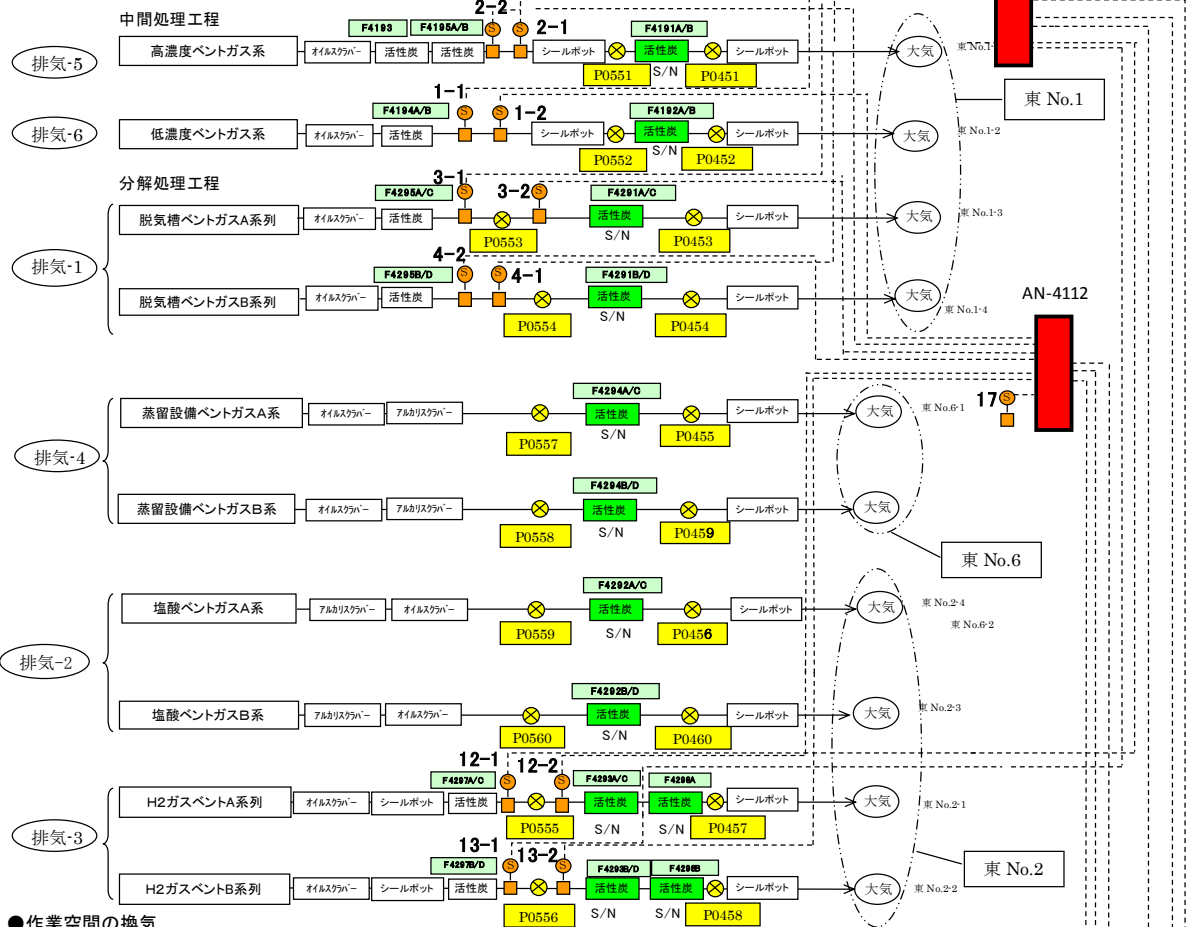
中間処理工程

2−2

F4193 F4195A/B

2−1

F4191A/B

排気-5

高濃度ベントガス系

オイルスクラバー 活性炭 活性炭

S S

シールポット

活性炭

シールポット

大気

東 No.1-

P0551 S/N P0451

東 No.1

1−1

F4194A/B

S S

1−2

F4192A/B

排気-6

低濃度ベントガス系

オイルスクラバー 活性炭

シールポット

活性炭

シールポット

大気

東 No.1-2

P0552 S/N P0452

分解処理工程

3−1

F4295A/C

S

3−2 S

F4291A/C

脱気槽ベントガスA系列

オイルスクラバー 活性炭

活性炭

シールポット

大気

東 No.1-3

排気-1

P0553 S/N P0453

4−2

F4295B/D

S S

4−1

F4291B/D

脱気槽ベントガスB系列

オイルスクラバー 活性炭

活性炭

シールポット

大気

東 No.1-4

AN-4112

P0554 S/N P0454

F4294A/C

蒸留設備ベントガスA系

オイルスクラバー アルカリスクラバー

活性炭

シールポット

大気

東 No.6-1

17 S

排気-4

P0557 S/N P0455

F4294B/D

蒸留設備ベントガスB系

オイルスクラバー アルカリスクラバー

活性炭

シールポット

大気

P0558 S/N P0459

東 No.6

F4292A/C

塩酸ベントガスA系

アルカリスクラバー オイルスクラバー

活性炭

シールポット

大気

東 No.2-4

東 No.6-2

排気-2

P0559 S/N P0456

F4292B/D

塩酸ベントガスB系

アルカリスクラバー オイルスクラバー

活性炭

シールポット

大気

東 No.2-3

P0560 S/N P0460

12−1

12−2

F4297A/C

S S

F4293A/C F4296A

H2ガスベントA系列

オイルスクラバー シールポット 活性炭

活性炭 活性炭

シールポット

大気

東 No.2-1

排気-3

P0555 S/N S/N P0457

13−1

13−2

F4297B/D

S S

F4293B/D F4296B

H2ガスベントB系列

オイルスクラバー シールポット 活性炭

活性炭 活性炭

シールポット

大気

東 No.2-2

東 No.2

P0556 S/N S/N P0458

●作業空間の換気